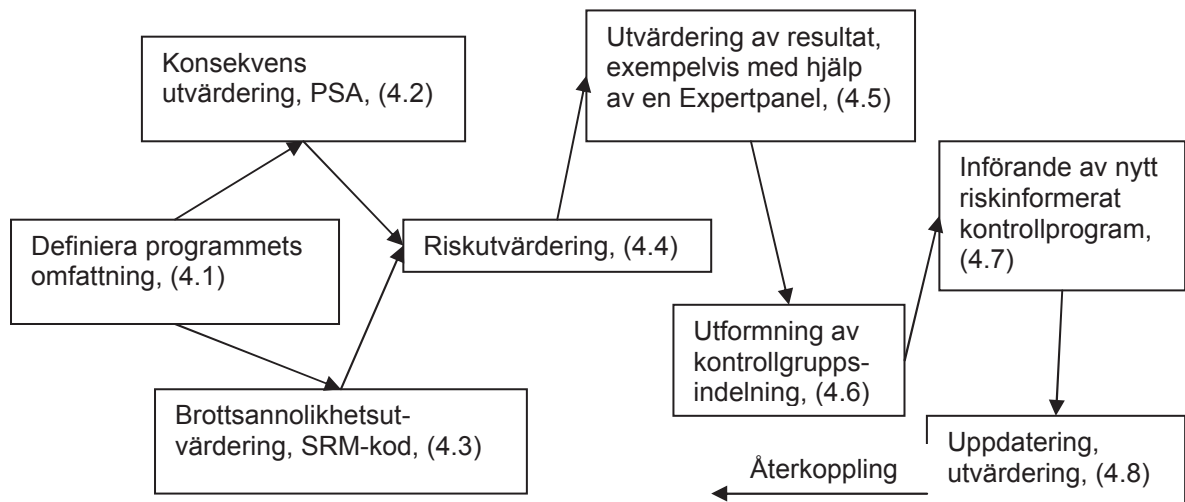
Definiera programmets omfattning, (4.1)

Konsekvens utvärdering, PSA, (4.2)

Brottsannolikhetsutvärdering, SRM-kod, (4.3)

Riskutvärdering, (4.4)

Utvärdering av resultat, exempelvis med hjälp av en Expertpanel, (4.5)

Utformning av kontrollgruppsindelning, (4.6)

Införande av nytt riskinformerat kontrollprogram, (4.7)

Uppdatering, utvärdering, (4.8)

Återkoppling